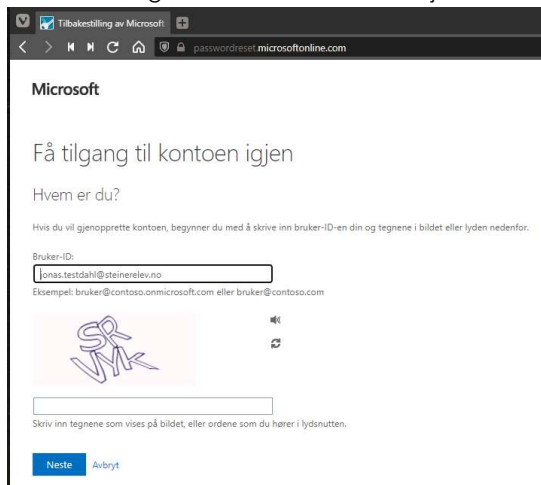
Tilbakestilling av Microsoft

passwordreset.microsoftonline.com

Microsoft

Få tilgang til kontoen igjen

Hvem er du?

Hvis du vil gjenopprette kontoen, begynner du med å skrive inn bruker-ID-en din og tegnene i bildet eller lyden nedenfor.

Bruker-ID:

jonas.testdahl@steinerelev.no

Eksempel: bruker@contoso.onmicrosoft.com eller bruker@contoso.com

SR VMk

Skriv inn tegnene som vises på bildet, eller ordene som du hører i lydsnutten.

Neste Avbryt